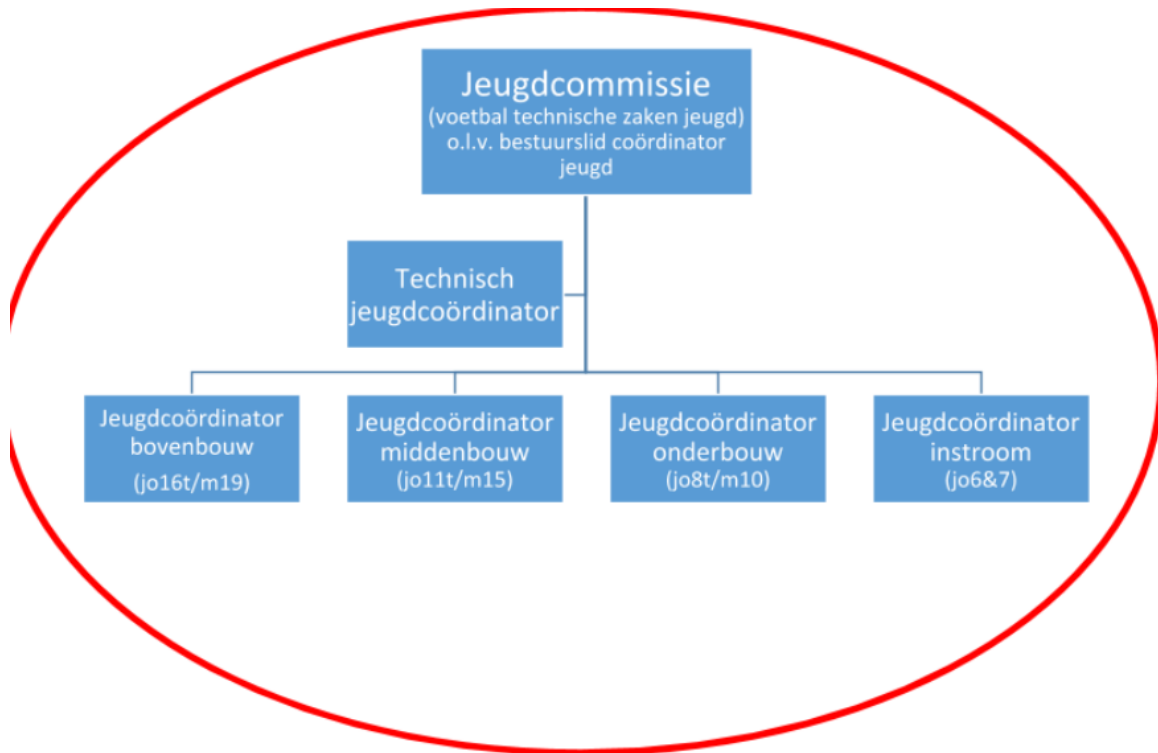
Jeugdcommissie
(voetbal technische zaken jeugd)
o.l.v. bestuurslid coördinator jeugd

Technisch jeugdcoördinator

Jeugdcoördinator bovenbouw
(jo16t/m19)

Jeugdcoördinator middenbouw
(jo11t/m15)

Jeugdcoördinator onderbouw
(jo8t/m10)

Jeugdcoördinator instroom
(jo6&7)